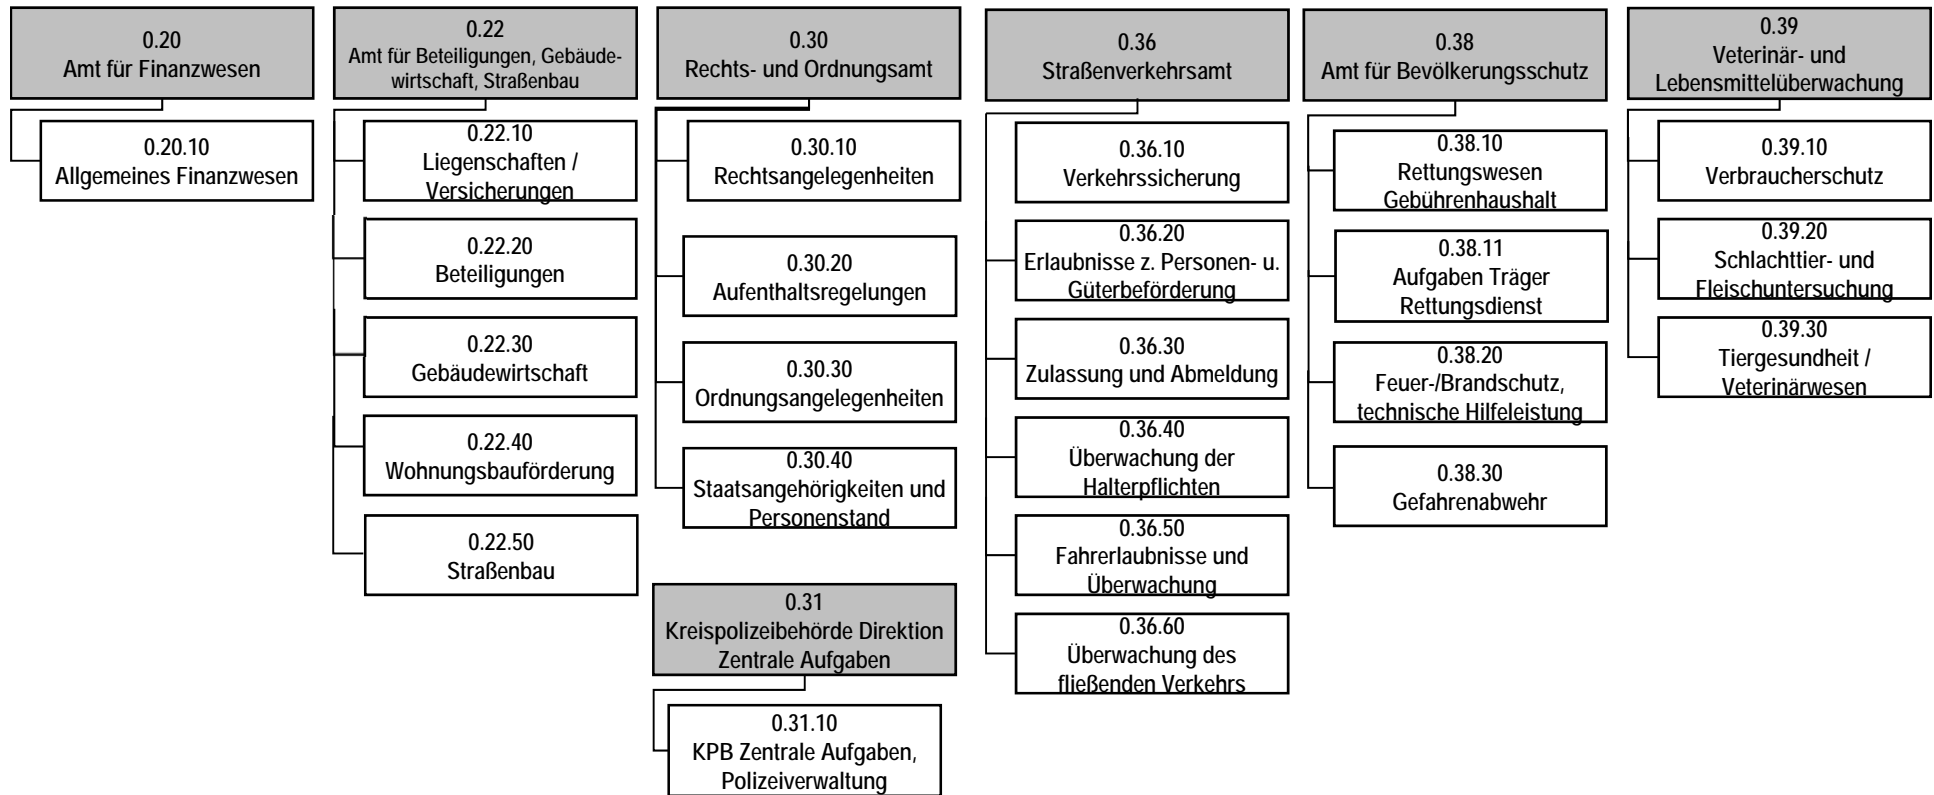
0.20
Amt für Finanzwesen

0.20.10
Allgemeines Finanzwesen

0.22
Amt für Beteiligungen, Gebäudewirtschaft, Straßenbau

0.22.10
Liegenschaften / Versicherungen

0.22.20
Beteiligungen

0.22.30
Gebäudewirtschaft

0.22.40
Wohnungsbauförderung

0.22.50
Straßenbau

0.30
Rechts- und Ordnungsamt

0.30.10
Rechtsangelegenheiten

0.30.20
Aufenthaltsregelungen

0.30.30
Ordnungsangelegenheiten

0.30.40
Staatsangehörigkeiten und Personenstand

0.31
Kreispolizeibehörde Direktion Zentrale Aufgaben

0.31.10
KPB Zentrale Aufgaben, Polizeiverwaltung

0.36
Straßenverkehrsamt

0.36.10
Verkehrssicherung

0.36.20
Erlaubnisse z. Personen- u. Güterbeförderung

0.36.30
Zulassung und Abmeldung

0.36.40
Überwachung der Halterpflichten

0.36.50
Fahrerlaubnisse und Überwachung

0.36.60
Überwachung des fließenden Verkehrs

0.38
Amt für Bevölkerungsschutz

0.38.10
Rettungswesen Gebührenhaushalt

0.38.11
Aufgaben Träger Rettungsdienst

0.38.20
Feuer-/Brandschutz, technische Hilfeleistung

0.38.30
Gefahrenabwehr

0.39
Veterinär- und Lebensmittelüberwachung

0.39.10
Verbraucherschutz

0.39.20
Schlachttier- und Fleischuntersuchung

0.39.30
Tiergesundheit / Veterinärwesen